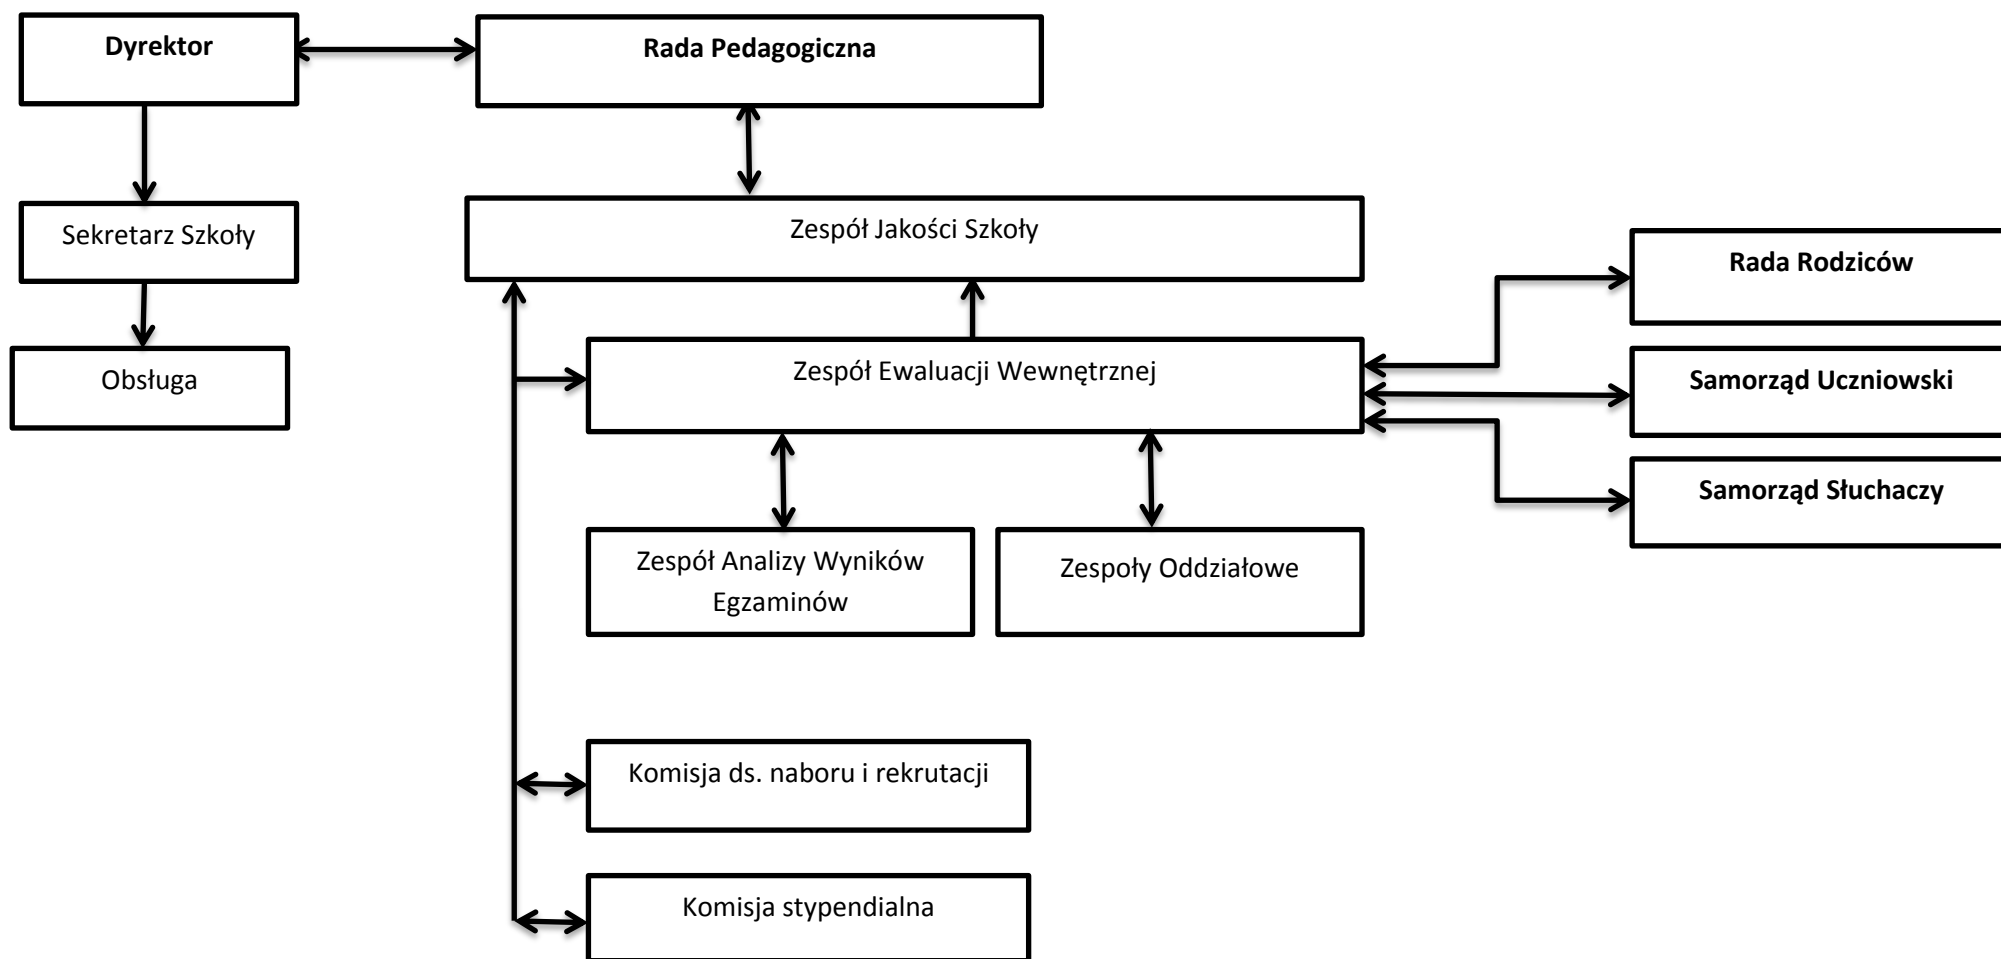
Dyrektor

Rada Pedagogiczna

Sekretarz Szkoły

Obsługa

Zespół Jakości Szkoły

Rada Rodziców

Zespół Ewaluacji Wewnętrznej

Samorząd Uczniowski

Samorząd Słuchaczy

Zespół Analizy Wyników Egzaminów

Zespoły Oddziałowe

Komisja ds. naboru i rekrutacji

Komisja stypendialna